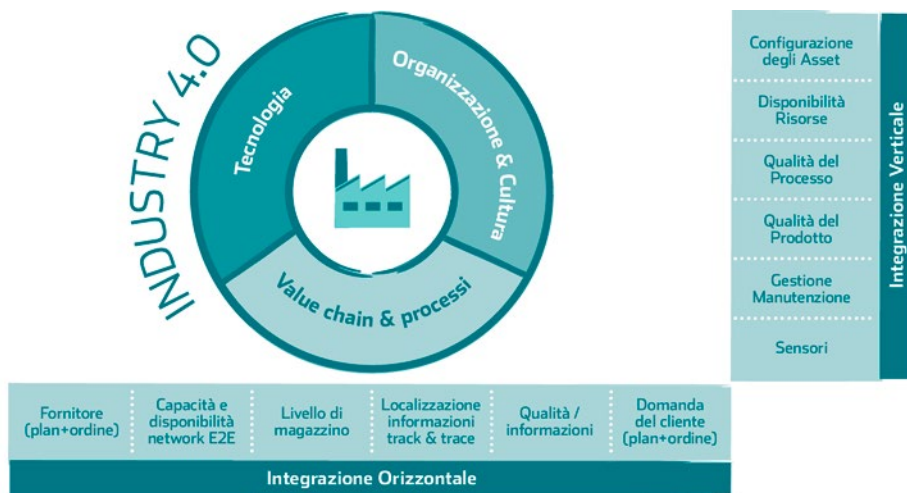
INDUSTRY 4.0

Tecnologia

Organizzazione & Cultura

Value chain & processi

Configurazione degli Asset

Disponibilità Risorse

Qualità del Processo

Qualità del Prodotto

Gestione Manutenzione

Sensori

Integrazione Verticale

| Fornitore (plan+ordine) | Capacità e disponibilità network E2E | Livello di magazzino | Localizzazione informazioni track & trace | Qualità / informazioni | Domanda del cliente (plan+ordine) |
|---|---|---|---|---|---|

Integrazione Orizzontale